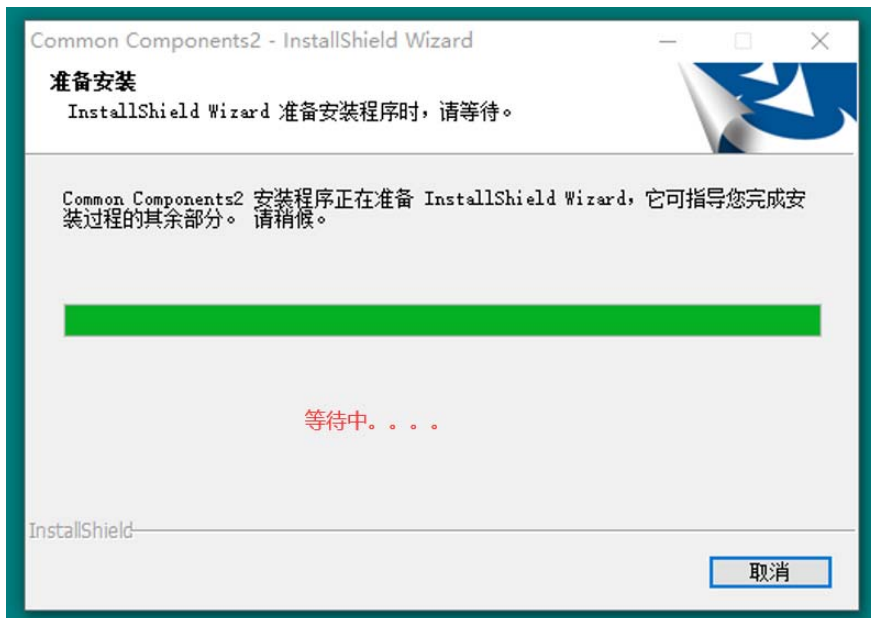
Common Components2 - InstallShield Wizard

准备安装
InstallShield Wizard 准备安装程序时，请等待。

Common Components2 安装程序正在准备 InstallShield Wizard，它可指导您完成安装过程的其余部分。 请稍候。

等待中。。。。

InstallShield

取消